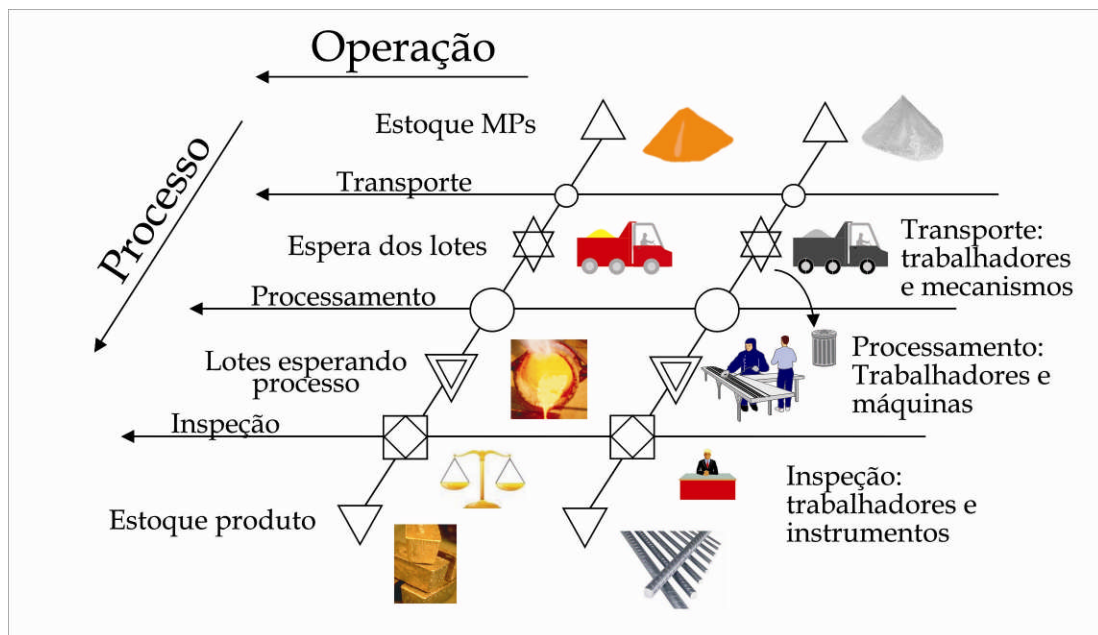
Operação

Processo

Estoque MPs

Transporte

Espera dos lotes

Transporte: trabalhadores e mecanismos

Processamento

Lotes esperando processo

Processamento: Trabalhadores e máquinas

Inspeção

Inspeção: trabalhadores e instrumentos

Estoque produto